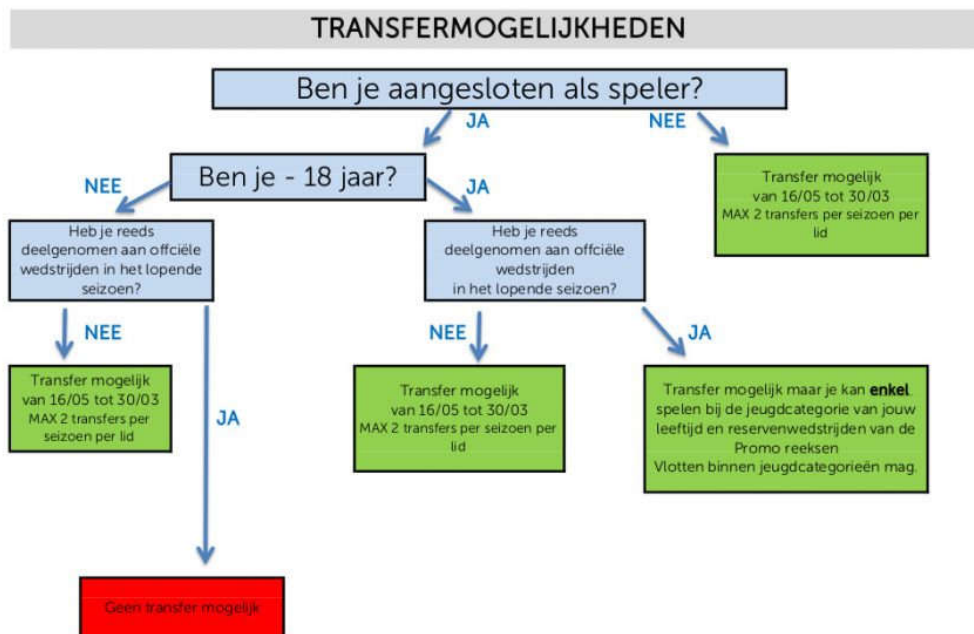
TRANSFERMOGELIJKHEDEN

Ben je aangesloten als speler?

JA

NEE

Transfer mogelijk van 16/05 tot 30/03 MAX 2 transfers per seizoen per lid

NEE

Ben je - 18 jaar?

JA

Heb je reeds deelgenomen aan offciële wedstrijden in het lopende seizoen?

Heb je reeds deelgenomen aan offciële wedstrijden in het lopende seizoen?

NEE

Transfer mogelijk van 16/05 tot 30/03 MAX 2 transfers per seizoen per lid

JA

NEE

Transfer mogelijk van 16/05 tot 30/03 MAX 2 transfers per seizoen per lid

JA

Transfer mogelijk maar je kan **enkel** spelen bij de jeugdcategorie van jouw leeftijd en reservenwedstrijden van de Promo reeksen Vlotten binnen jeugdcategorieën mag.

Geen transfer mogelijk